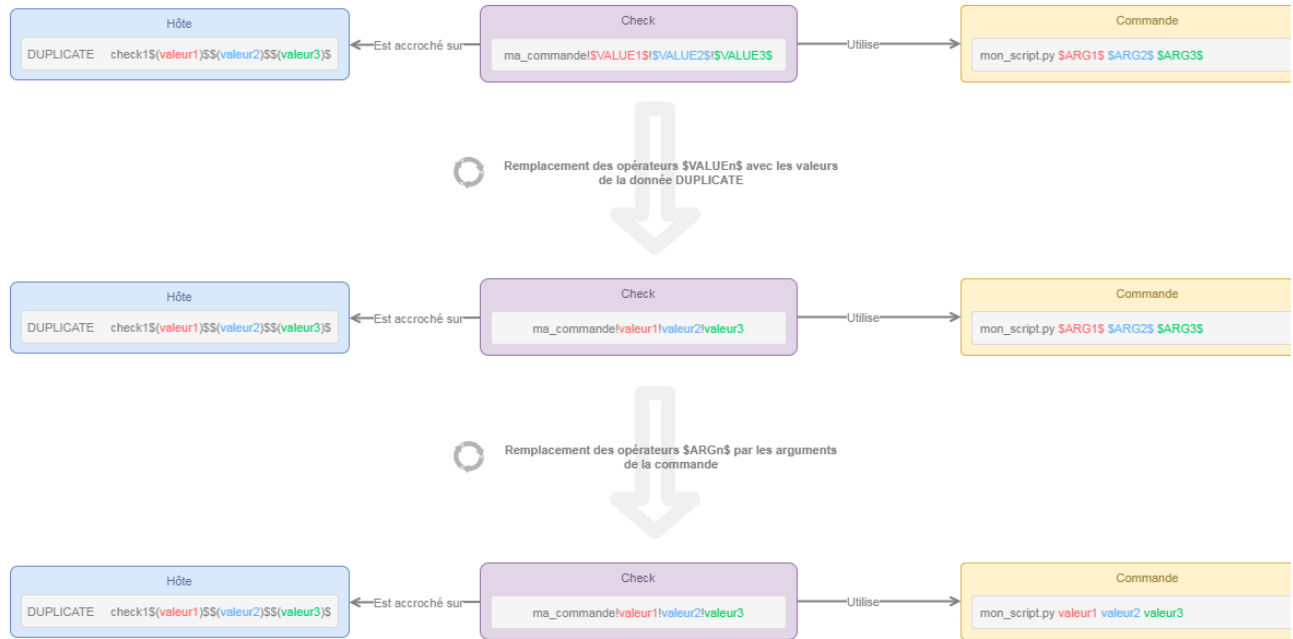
Hôte

DUPLICATE check1$(valeur1)$$(valeur2)$$(valeur3)$

Est accroché sur

Check

ma_commande!$VALUE1$!$VALUE2$!$VALUE3$

Utilise

Commande

mon_script.py $ARG1$ $ARG2$ $ARG3$

Remplacement des opérateurs $VALUEn$ avec les valeurs de la donnée DUPLICATE

Hôte

DUPLICATE check1$(valeur1)$$(valeur2)$$(valeur3)$

Est accroché sur

Check

ma_commande!valeur1!valeur2!valeur3

Utilise

Commande

mon_script.py $ARG1$ $ARG2$ $ARG3$

Remplacement des opérateurs $ARGn$ par les arguments de la commande

Hôte

DUPLICATE check1$(valeur1)$$(valeur2)$$(valeur3)$

Est accroché sur

Check

ma_commande!valeur1!valeur2!valeur3

Utilise

Commande

mon_script.py valeur1 valeur2 valeur3